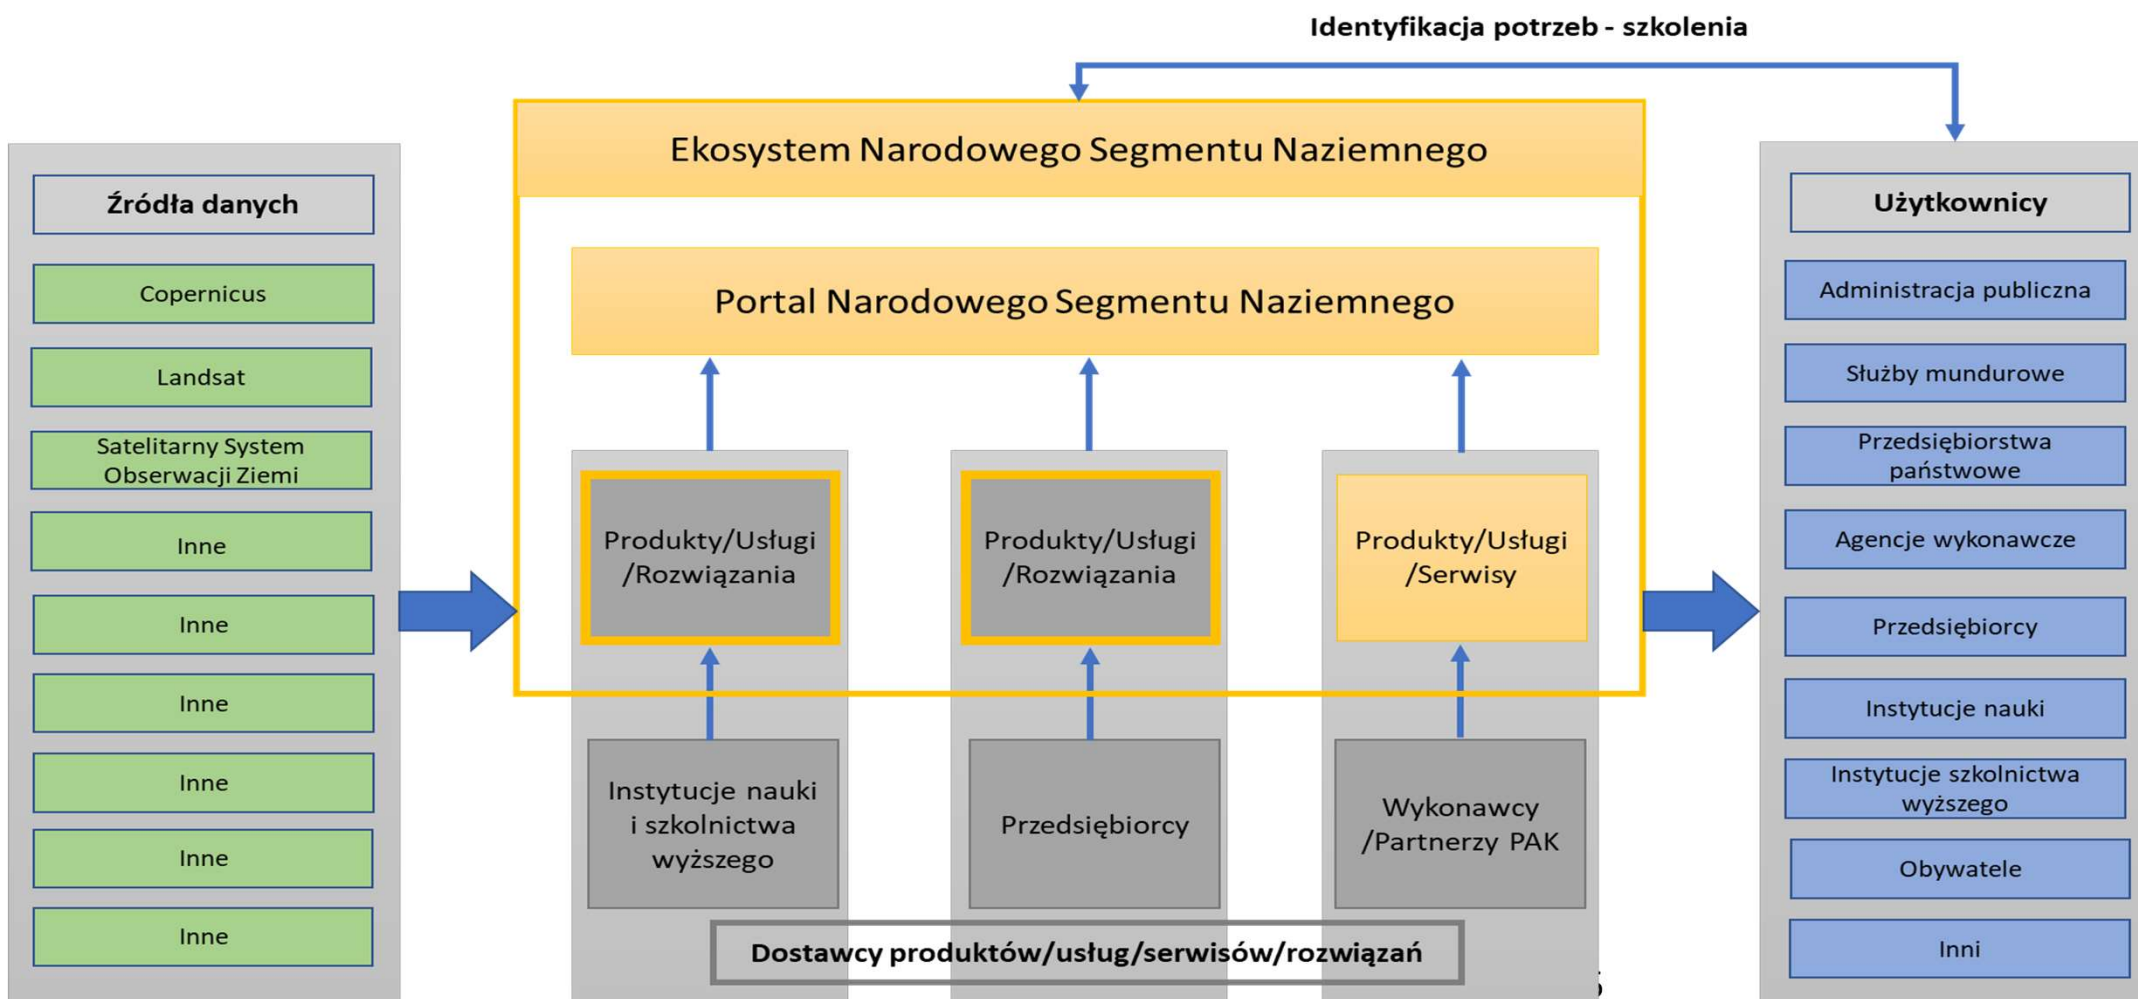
Identyfikacja potrzeb - szkolenia

Źródła danych

Copernicus

Landsat

Satelitarny System Obserwacji Ziemi

Inne

Inne

Inne

Inne

Inne

Inne

Ekosystem Narodowego Segmentu Naziemnego

Portal Narodowego Segmentu Naziemnego

Produkty/Usługi /Rozwiązania

Produkty/Usługi /Rozwiązania

Produkty/Usługi /Serwisy

Instytucje nauki i szkolnictwa wyższego

Przedsiębiorcy

Wykonawcy /Partnerzy PAK

Dostawcy produktów/usług/serwisów/rozwiązań

Użytkownicy

Administracja publiczna

Służby mundurowe

Przedsiębiorstwa państwowe

Agencje wykonawcze

Przedsiębiorcy

Instytucje nauki

Instytucje szkolnictwa wyższego

Obywatele

Inni